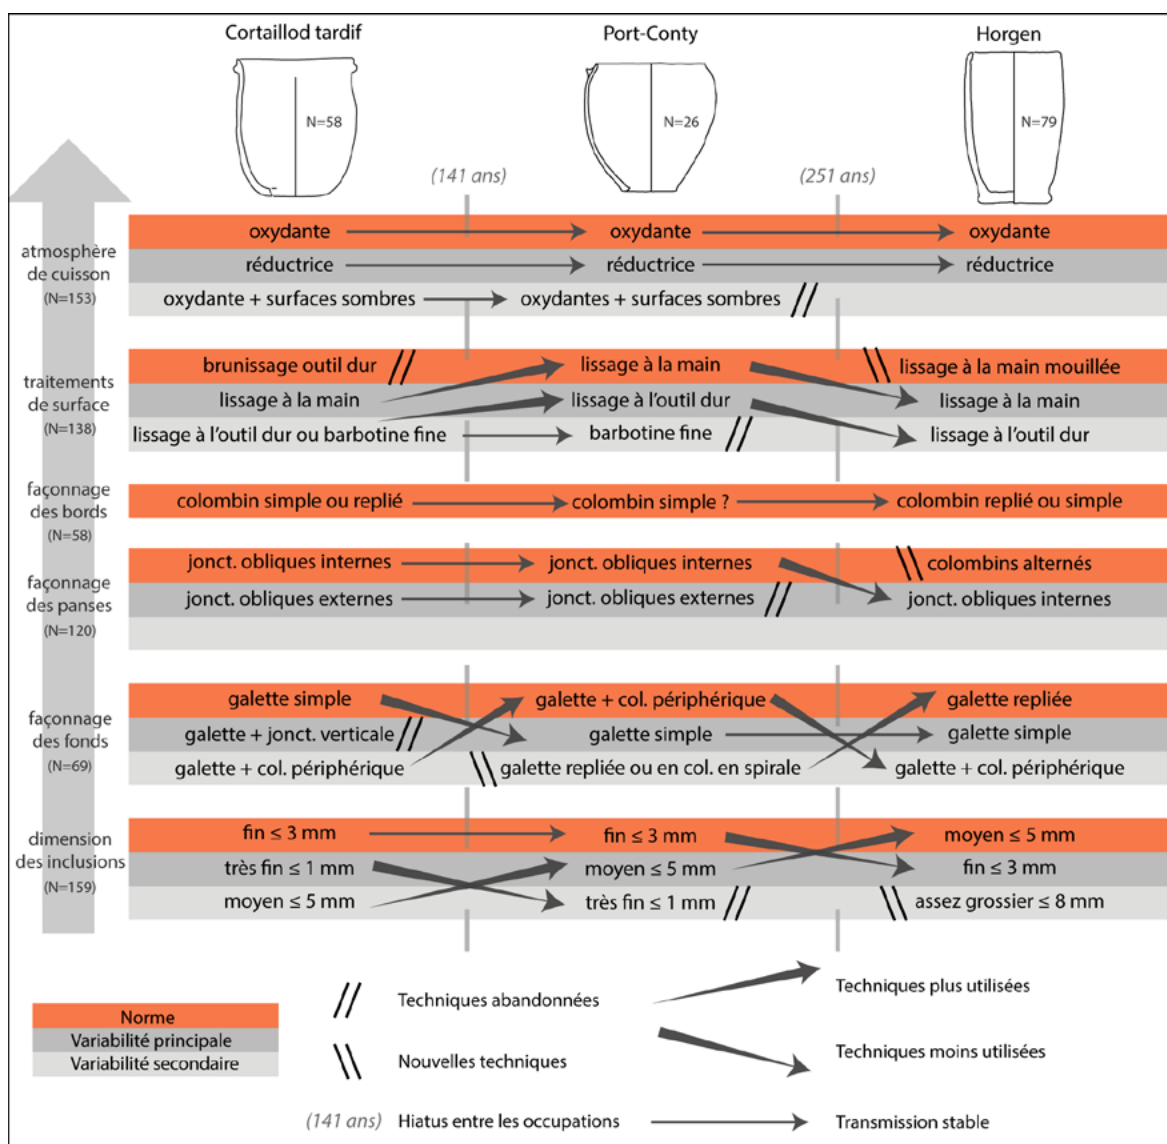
Cortaillod tardif

N=58

Port-Conty

N=26

Horgen

N=79

(141 ans)

(251 ans)

atmosphère de cuisson (N=153)

oxydante | oxydante | oxydante

réductrice | réductrice | réductrice

oxydante + surfaces sombres | oxydantes + surfaces sombres //

traitements de surface (N=138)

brunissage outil dur // | lissage à la main | \\ lissage à la main mouillée

lissage à la main | lissage à l'outil dur | lissage à la main

lissage à l'outil dur ou barbotine fine | barbotine fine // | lissage à l'outil dur

façonnage des bords (N=58)

colombin simple ou replié | colombin simple ? | colombin replié ou simple

façonnage des panses (N=120)

jonct. obliques internes | jonct. obliques internes | \\ colombins alternés

jonct. obliques externes | jonct. obliques externes // | jonct. obliques internes

façonnage des fonds (N=69)

galette simple | galette + col. périphérique | galette repliée

galette + jonct. verticale // | galette simple | galette simple

galette + col. périphérique | \\ galette repliée ou en col. en spirale | galette + col. périphérique

dimension des inclusions (N=159)

fin ≤ 3 mm | fin ≤ 3 mm | moyen ≤ 5 mm

très fin ≤ 1 mm | moyen ≤ 5 mm | fin ≤ 3 mm

moyen ≤ 5 mm | très fin ≤ 1 mm // | \\ assez grossier ≤ 8 mm

Norme
Variabilité principale
Variabilité secondaire

// Techniques abandonnées

\\ Nouvelles techniques

(141 ans) Hiatus entre les occupations

Techniques plus utilisées

Techniques moins utilisées

Transmission stable